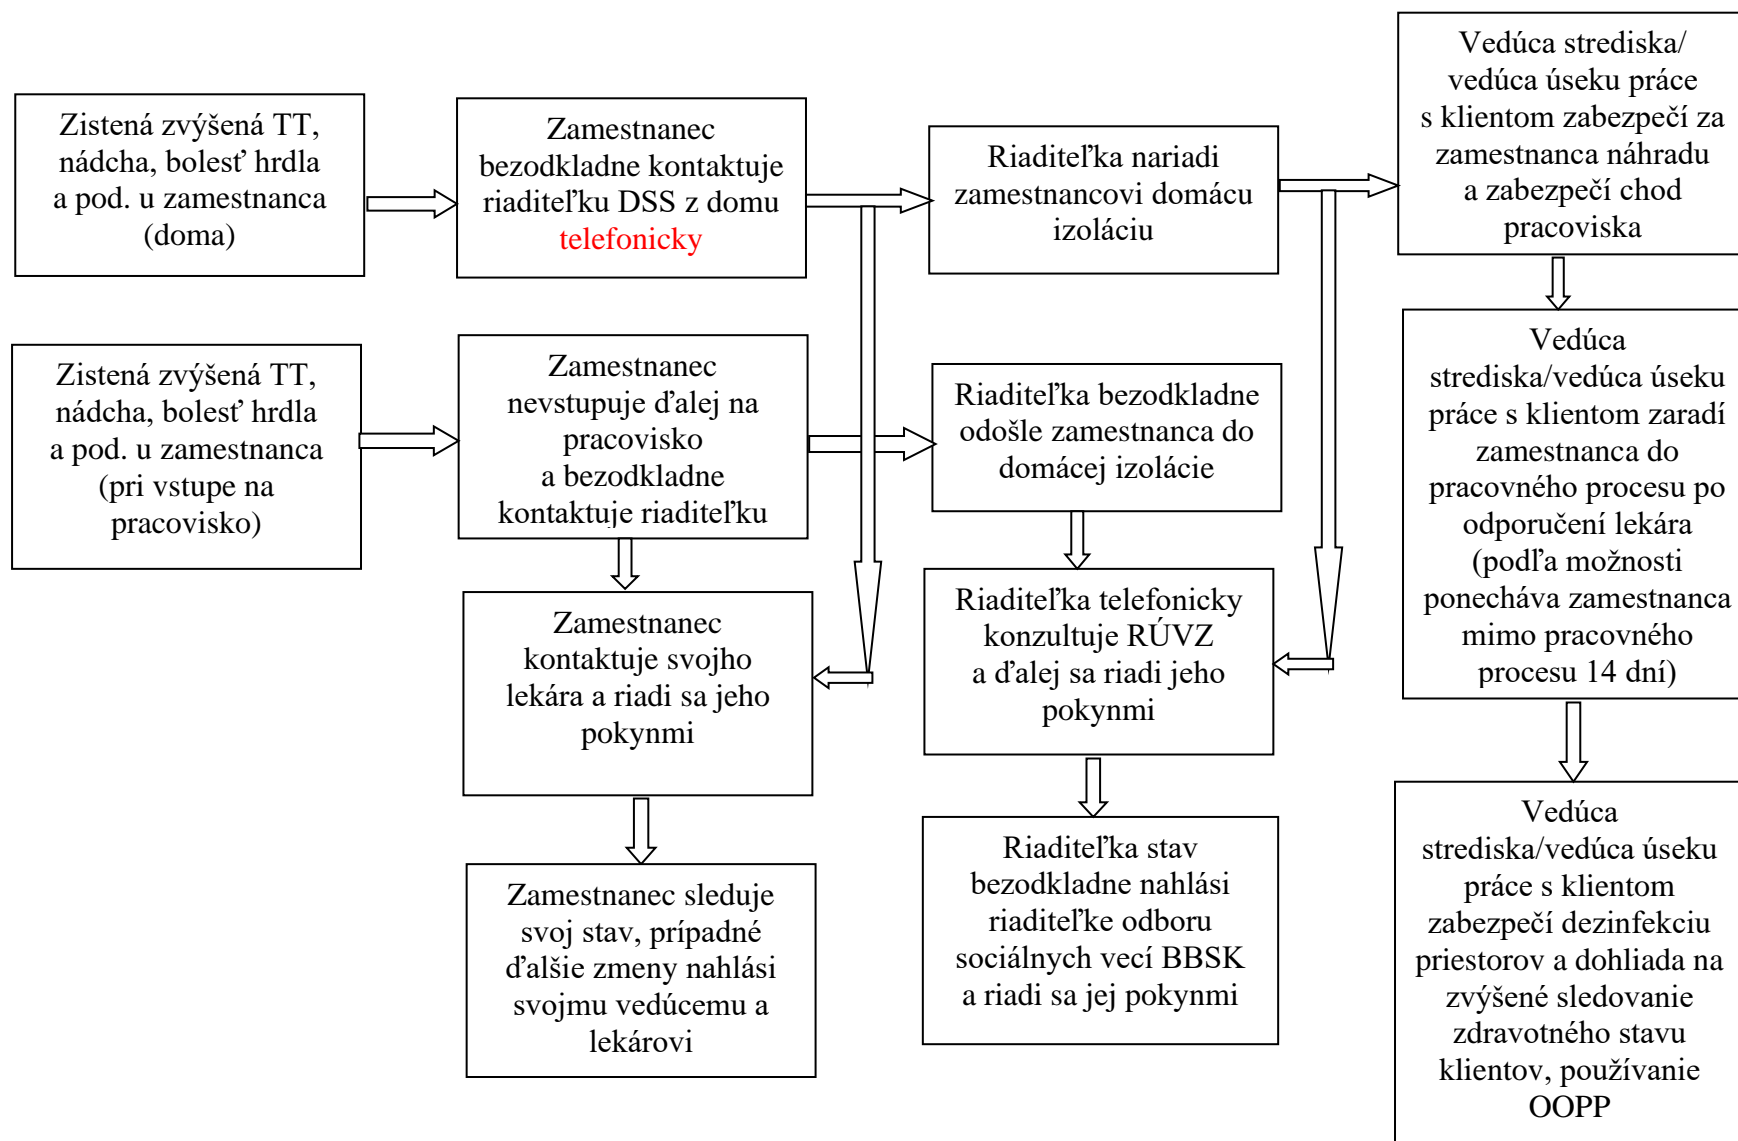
Zistená zvýšená TT, nádcha, bolesť hrdla a pod. u zamestnanca (doma)

Zamestnanec bezodkladne kontaktuje riaditeľku DSS z domu telefonicky

Riaditeľka nariadi zamestnancovi domácu izoláciu

Vedúca strediska/ vedúca úseku práce s klientom zabezpečí za zamestnanca náhradu a zabezpečí chod pracoviska

Zistená zvýšená TT, nádcha, bolesť hrdla a pod. u zamestnanca (pri vstupe na pracovisko)

Zamestnanec nevstupuje ďalej na pracovisko a bezodkladne kontaktuje riaditeľku

Riaditeľka bezodkladne odošle zamestnanca do domácej izolácie

Vedúca strediska/vedúca úseku práce s klientom zaradí zamestnanca do pracovného procesu po odporučení lekára (podľa možnosti ponecháva zamestnanca mimo pracovného procesu 14 dní)

Zamestnanec kontaktuje svojho lekára a riadi sa jeho pokynmi

Riaditeľka telefonicky konzultuje RÚVZ a ďalej sa riadi jeho pokynmi

Zamestnanec sleduje svoj stav, prípadné ďalšie zmeny nahlási svojmu vedúcemu a lekárovi

Riaditeľka stav bezodkladne nahlási riaditeľke odboru sociálnych vecí BBSK a riadi sa jej pokynmi

Vedúca strediska/vedúca úseku práce s klientom zabezpečí dezinfekciu priestorov a dohliada na zvýšené sledovanie zdravotného stavu klientov, používanie OOPP